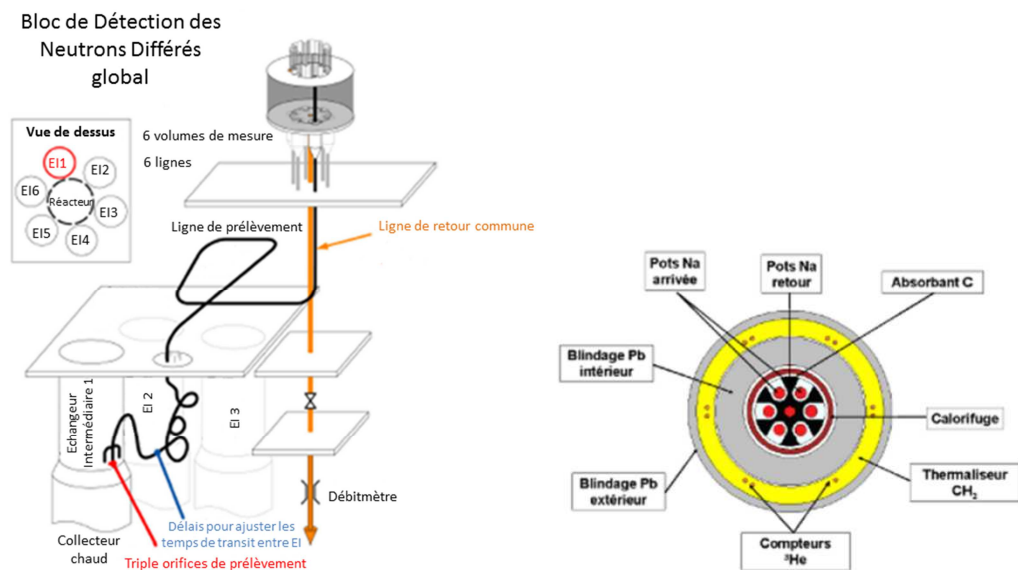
Bloc de Détection des Neutrons Différés global

Vue de dessus
EI1
EI2
EI6
Réacteur
EI3
EI5
EI4

6 volumes de mesure
6 lignes

Ligne de prélèvement
Ligne de retour commune

Echangeur Intermédiaire 1
EI 2
EI 3

Débitmètre

Collecteur chaud
Délais pour ajuster les temps de transit entre EI
Triple orifices de prélèvement

Pots Na arrivée
Pots Na retour
Absorbant C
Blindage Pb intérieur
Calorifuge
Blindage Pb extérieur
Thermaliseur $CH_2$
Compteurs $^3He$